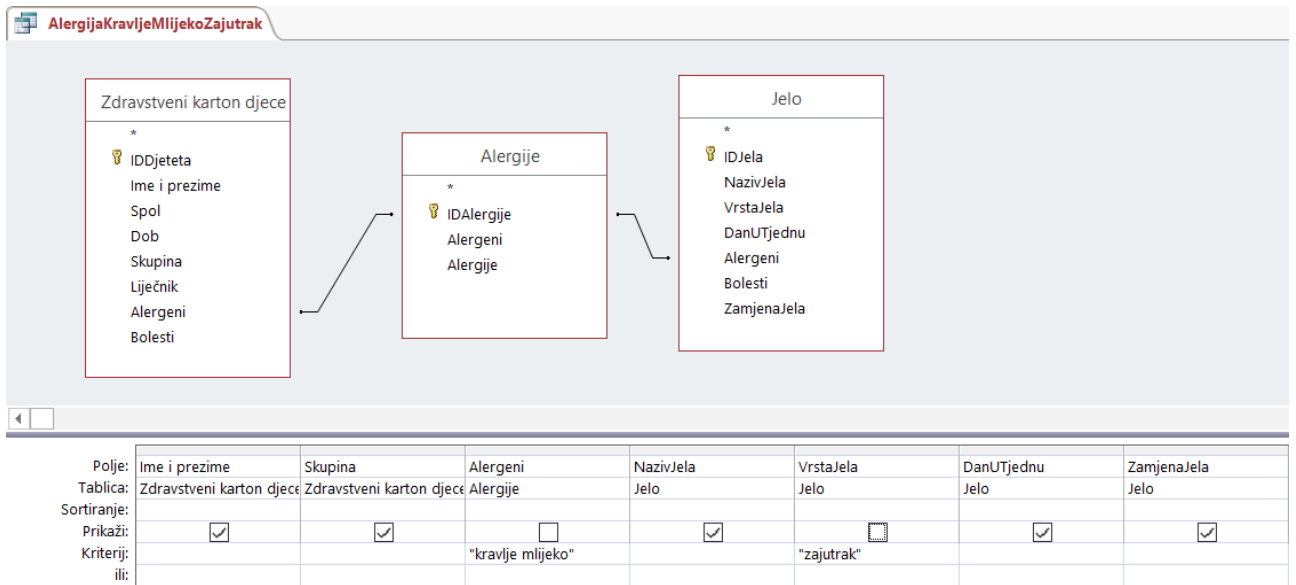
AlergijaKravljeMlijekoZajutrak

Zdravstveni karton djece
*
IDDjeteta
Ime i prezime
Spol
Dob
Skupina
Liječnik
Alergeni
Bolesti

Alergije
*
IDAlergije
Alergeni
Alergije

Jelo
*
IDJela
NazivJela
VrstaJela
DanUTjednu
Alergeni
Bolesti
ZamjenaJela

| | | | | | | | |
|---|---|---|---|---|---|---|---|
| Polje: | Ime i prezime | Skupina | Alergeni | NazivJela | VrstaJela | DanUTjednu | ZamjenaJela |
| Tablica: | Zdravstveni karton djece | Zdravstveni karton djece | Alergije | Jelo | Jelo | Jelo | Jelo |
| Sortiranje: | | | | | | | |
| Prikaži: | ☑ | ☑ | ☐ | ☑ | ☐ | ☑ | ☑ |
| Kriterij: | | | "kravlje mlijeko" | | "zajutrak" | | |
| ili: | | | | | | | |